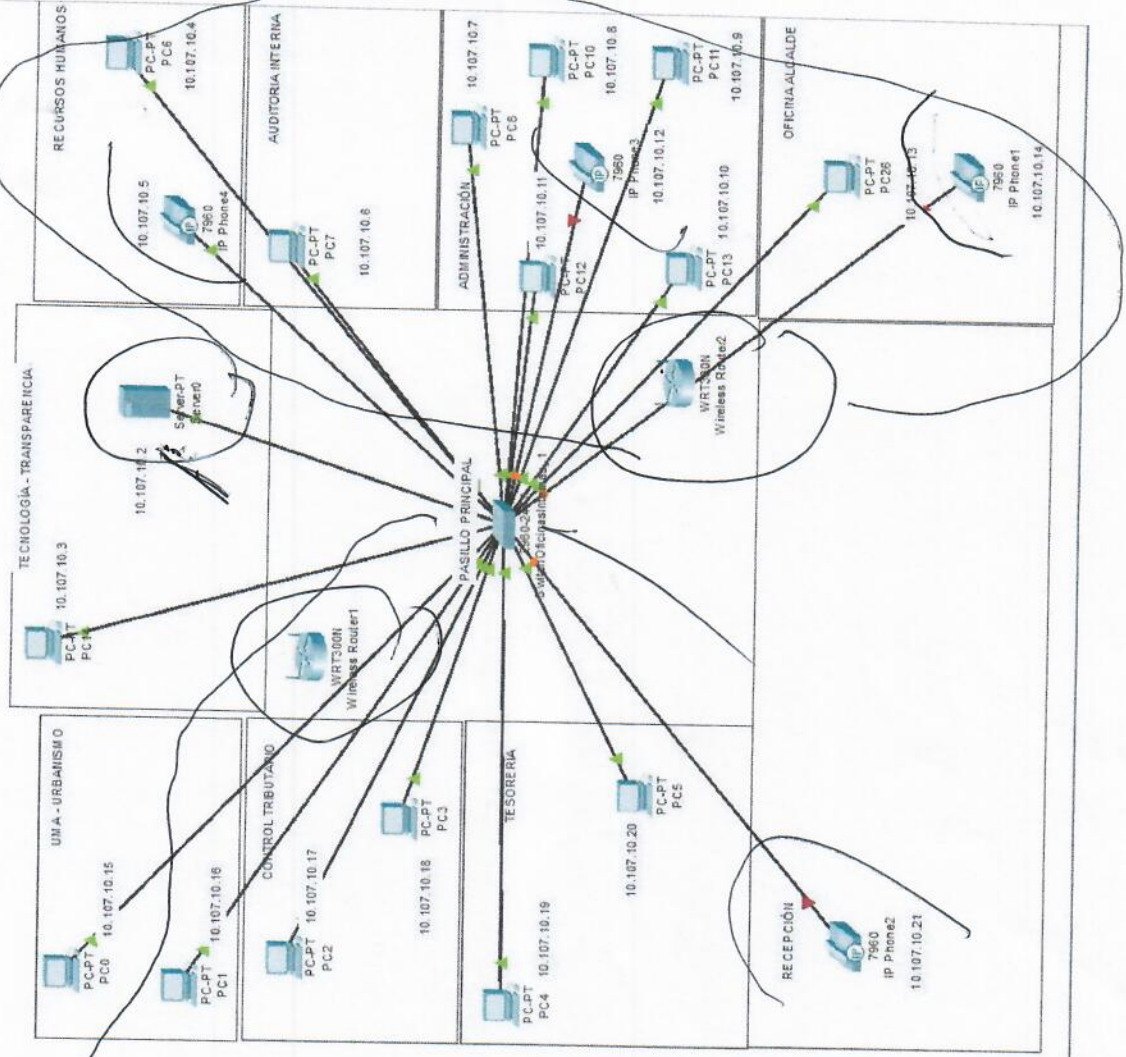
RECURSOS HUMANOS
PC-PT
PC6
10.107.10.4
7960
IP Phone4
10.107.10.5
AUDITORIA INTERNA
PC-PT
PC7
10.107.10.6
ADMINISTRACIÓN
10.107.10.7
PC-PT
PC8
PC-PT
PC10
10.107.10.8
PC-PT
PC11
10.107.10.9
7960
IP Phone3
10.107.10.12
10.107.10.11
PC-PT
PC12
PC-PT
PC13
10.107.10.10
OFICINA ALCALDE
PC-PT
PC26
10.107.10.13
7960
IP Phone1
10.107.10.14
TECNOLOGIA - TRANSPARENCIA
Server-PT
Server0
10.107.10.2
10.107.10.3
PC-PT
PC14
WRT300N
Wireless Router2
PASILLO PRINCIPAL
2960-24
SwitchOficinasInterna1
WRT300N
Wireless Router1
UMA - URBANISMO
PC-PT
PC0
10.107.10.15
PC-PT
PC1
10.107.10.16
CONTROL TRIBUTARIO
PC-PT
PC2
10.107.10.17
PC-PT
PC3
10.107.10.18
TESORERIA
PC-PT
PC4
10.107.10.19
PC-PT
PC5
10.107.10.20
RECEPCIÓN
7960
IP Phone2
10.107.10.21